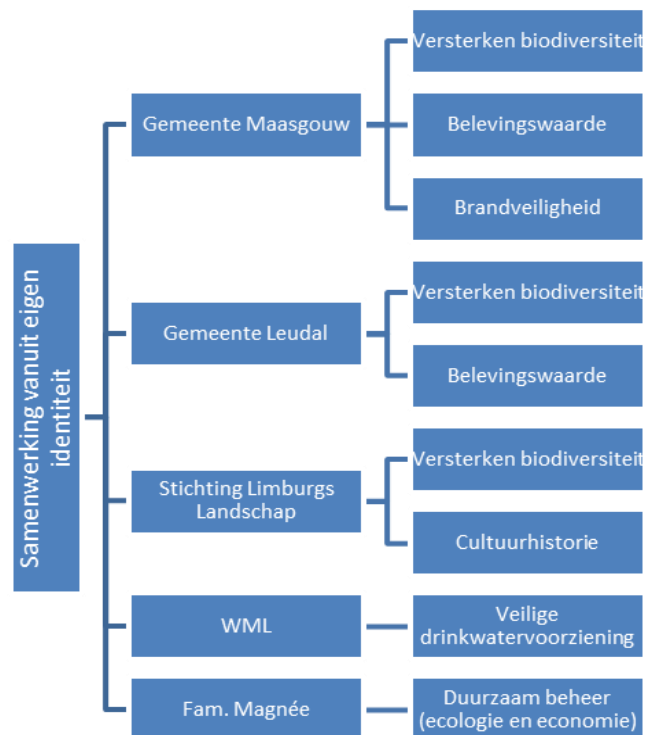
Samenwerking vanuit eigen identiteit

Gemeente Maasgouw

Versterken biodiversiteit

Belevingswaarde

Brandveiligheid

Gemeente Leudal

Versterken biodiversiteit

Belevingswaarde

Stichting Limburgs Landschap

Versterken biodiversiteit

Cultuurhistorie

WML

Veilige drinkwatervoorziening

Fam. Magnée

Duurzaam beheer (ecologie en economie)